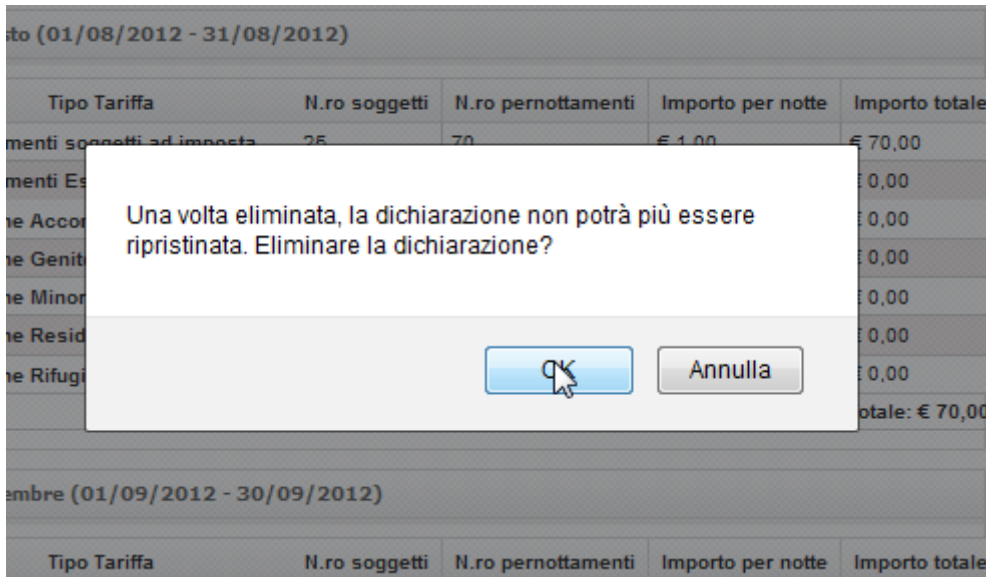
sto (01/08/2012 - 31/08/2012)

| Tipo Tariffa | N.ro soggetti | N.ro pernottamenti | Importo per notte | Importo totale |
|---|---|---|---|---|
| menti soggetti ad imposta | 25 | 70 | € 1,00 | € 70,00 |
| menti Es | | | | 0,00 |
| ne Acco | | | | 0,00 |
| ne Genit | | | | 0,00 |
| ne Minor | | | | 0,00 |
| ne Resid | | | | 0,00 |
| ne Rifugi | | | | 0,00 |
| | | | | otale: € 70,0 |

Una volta eliminata, la dichiarazione non potrà più essere ripristinata. Eliminare la dichiarazione?

OK

Annulla

embre (01/09/2012 - 30/09/2012)

| Tipo Tariffa | N.ro soggetti | N.ro pernottamenti | Importo per notte | Importo totale |
|---|---|---|---|---|